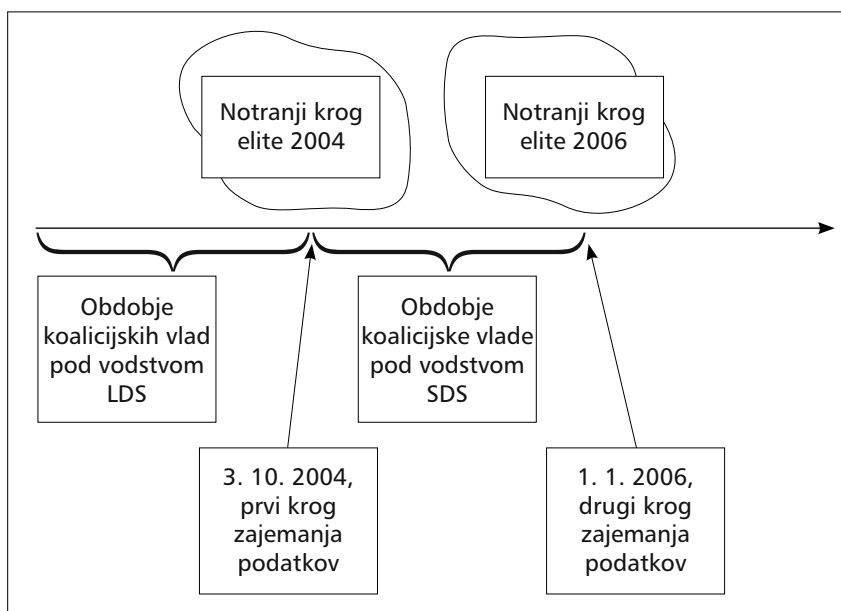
Notranji krog elite 2004

Notranji krog elite 2006

Obdobje koalicijskih vlad pod vodstvom LDS

Obdobje koalicijske vlade pod vodstvom SDS

3. 10. 2004, prvi krog zajemanja podatkov

1. 1. 2006, drugi krog zajemanja podatkov